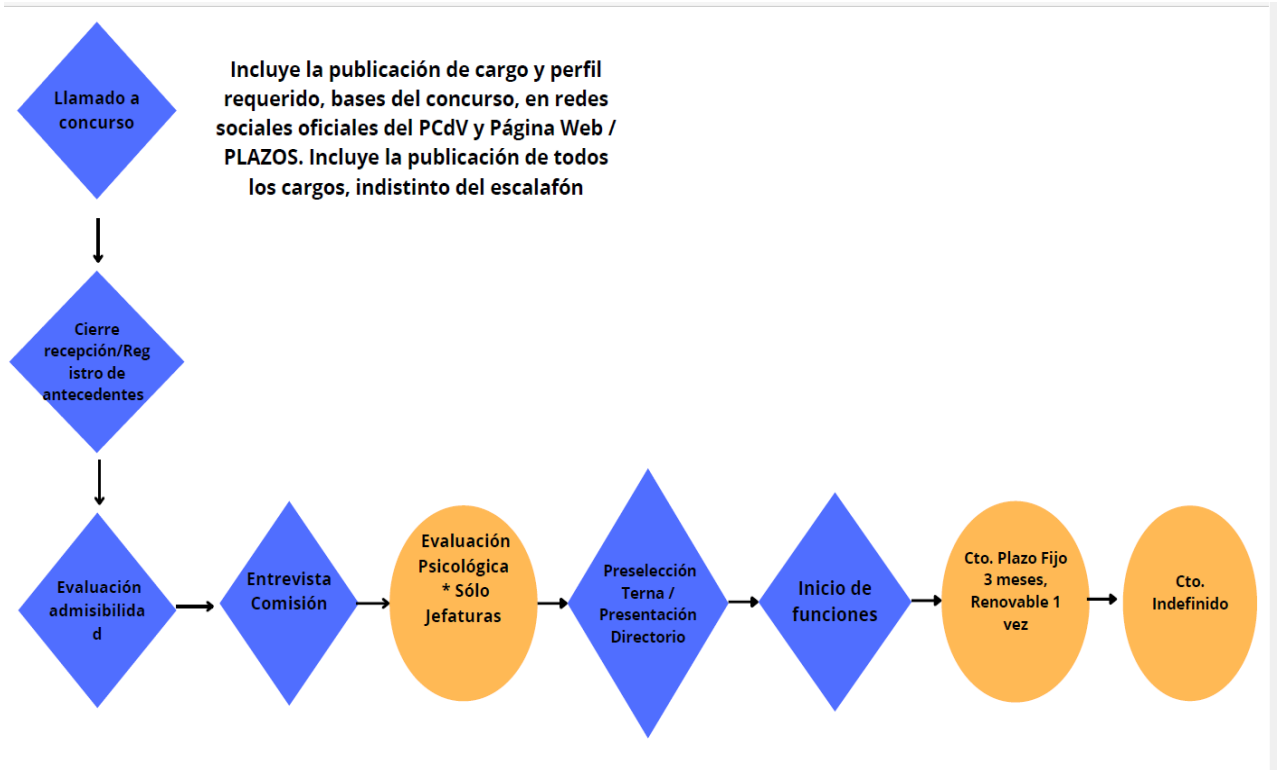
Llamado a concurso

Incluye la publicación de cargo y perfil requerido, bases del concurso, en redes sociales oficiales del PCdV y Página Web / PLAZOS. Incluye la publicación de todos los cargos, indistinto del escalafón

Cierre recepción/Registro de antecedentes

Evaluación admisibilidad

Entrevista Comisión

Evaluación Psicológica * Sólo Jefaturas

Preselección Terna / Presentación Directorio

Inicio de funciones

Cto. Plazo Fijo 3 meses, Renovable 1 vez

Cto. Indefinido